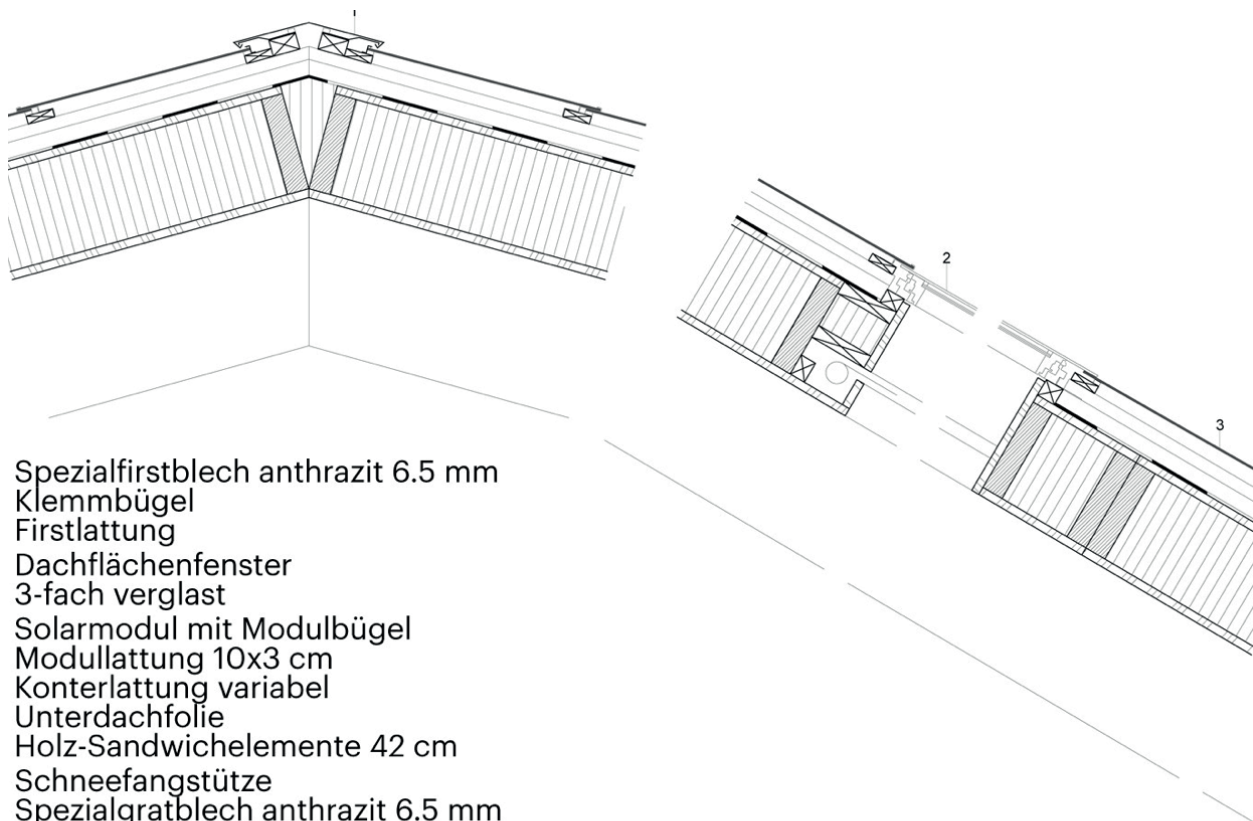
2

3

Spezialfirstblech anthrazit 6.5 mm
Klemmbügel
Firstlattung
Dachflächenfenster
3-fach verglast
Solarmodul mit Modulbügel
Modullattung 10x3 cm
Konterlattung variabel
Unterdachfolie
Holz-Sandwichelemente 42 cm
Schneefangstütze
Spezialgratblech anthrazit 6.5 mm